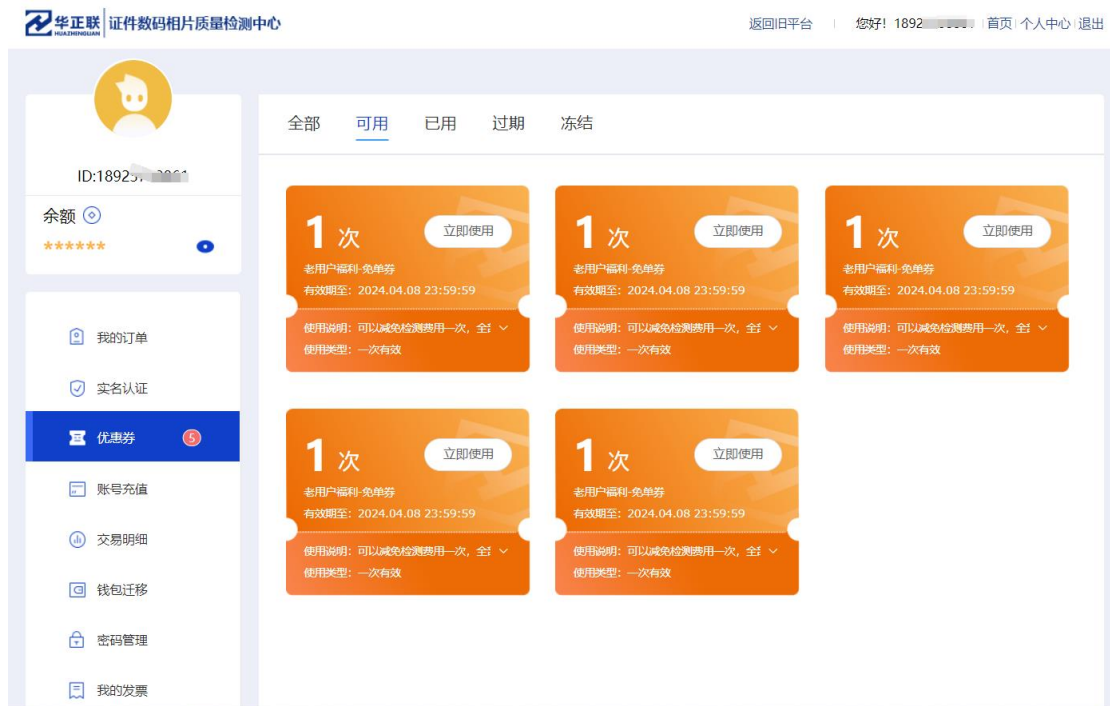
华正联 HUAZHENGLIAN | 证件数码相片质量检测中心

返回旧平台 | 您好! 1892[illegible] | 首页 | 个人中心 | 退出

ID:18925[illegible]

余额
******

我的订单
实名认证
优惠券 5
账号充值
交易明细
钱包迁移
密码管理
我的发票

全部 可用 已用 过期 冻结

1 次
立即使用
老用户福利-免单券
有效期至: 2024.04.08 23:59:59
使用说明: 可以减免检测费用一次, 全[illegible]
使用类型: 一次有效

1 次
立即使用
老用户福利-免单券
有效期至: 2024.04.08 23:59:59
使用说明: 可以减免检测费用一次, 全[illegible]
使用类型: 一次有效

1 次
立即使用
老用户福利-免单券
有效期至: 2024.04.08 23:59:59
使用说明: 可以减免检测费用一次, 全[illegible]
使用类型: 一次有效

1 次
立即使用
老用户福利-免单券
有效期至: 2024.04.08 23:59:59
使用说明: 可以减免检测费用一次, 全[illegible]
使用类型: 一次有效

1 次
立即使用
老用户福利-免单券
有效期至: 2024.04.08 23:59:59
使用说明: 可以减免检测费用一次, 全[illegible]
使用类型: 一次有效